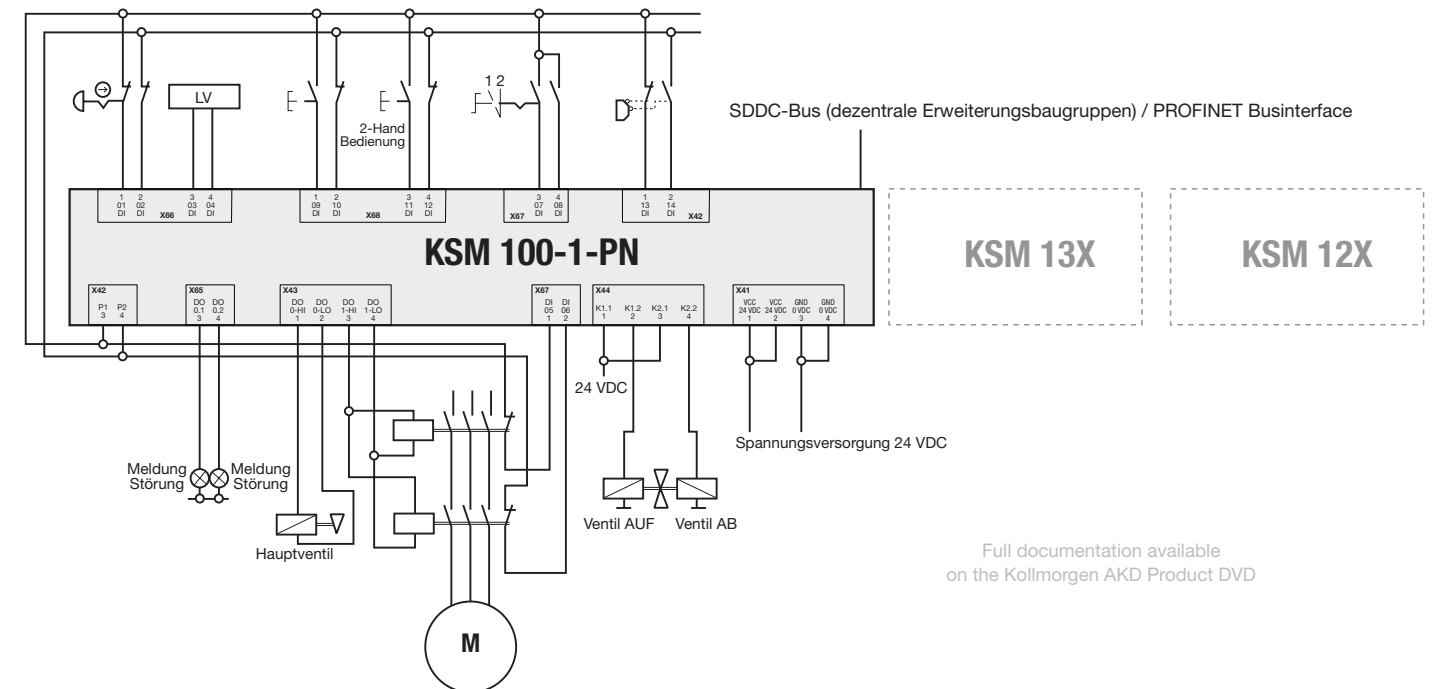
LV

2-Hand Bedienung

1 2

SDDC-Bus (dezentrale Erweiterungsbaugruppen) / PROFINET Businterface

1 01 DI | 2 02 DI | 3 03 DI | 4 04 DI X66

1 09 DI | 2 10 DI | X68 | 3 11 DI | 4 12 DI

X67 | 3 07 DI | 4 08 DI

1 13 DI | 2 14 DI | X42

KSM 100-1-PN

KSM 13X

KSM 12X

X42 P1 3 | P2 4

X65 DO 0.1 3 | DO 0.2 4

X43 DO 0-HI 1 | DO 0-LO 2 | DO 1-HI 3 | DO 1-LO 4

X67 DI 05 1 | DI 06 2

X44 K1.1 1 | K1.2 2 | K2.1 3 | K2.2 4

X41 VCC 24 VDC 1 | VCC 24 VDC 2 | GND 0 VDC 3 | GND 0 VDC 4

24 VDC

Spannungsversorgung 24 VDC

Meldung Störung

Meldung Störung

Hauptventil

Ventil AUF

Ventil AB

M

Full documentation available on the Kollmorgen AKD Product DVD